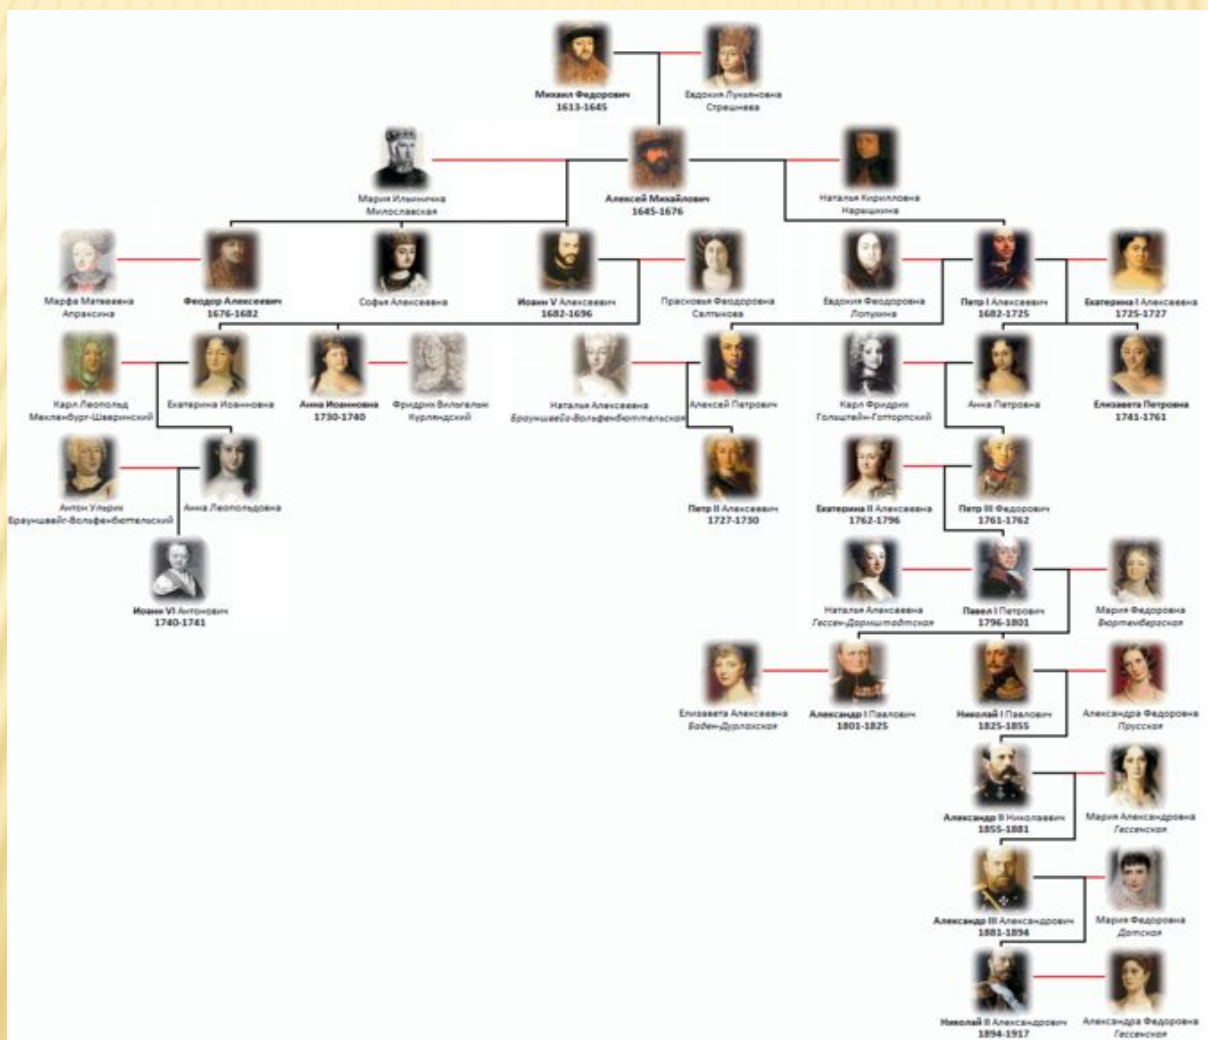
Михаил Федорович
1613-1645

Евдокия Лукьяновна Стрешнева

Мария Ильинична Милославская

Алексей Михайлович
1645-1676

Наталья Кирилловна Нарышкина

Марфа Матвеевна Апраксина

Феодор Алексеевич
1676-1682

Софья Алексеевна

Иоанн V Алексеевич
1682-1696

Прасковья Феодоровна Салтыкова

Евдокия Феодоровна Лопухина

Петр I Алексеевич
1682-1725

Екатерина I Алексеевна
1725-1727

Карл Леопольд Мекленбург-Шверинский

Екатерина Иоанновна

Анна Иоанновна
1730-1740

Фридрих Вильгельм Курляндский

Наталья Алексеевна Брауншвейг-Вольфенбюттельская

Алексей Петрович

Карл Фридрих Гольштейн-Готторпский

Анна Петровна

Елизавета Петровна
1741-1761

Антон Ульрих Брауншвейг-Вольфенбюттельский

Анна Леопольдовна

Петр II Алексеевич
1727-1730

Екатерина II Алексеевна
1762-1796

Петр III Федорович
1761-1762

Иоанн VI Антонович
1740-1741

Наталья Алексеевна Гессен-Дармштадтская

Павел I Петрович
1796-1801

Мария Федоровна Вюртембергская

Елизавета Алексеевна Баден-Дурлахская

Александр I Павлович
1801-1825

Николай I Павлович
1825-1855

Александра Федоровна Прусская

Александр II Николаевич
1855-1881

Мария Александровна Гессенская

Александр III Александрович
1881-1894

Мария Федоровна Датская

Николай II Александрович
1894-1917

Александра Федоровна Гессенская